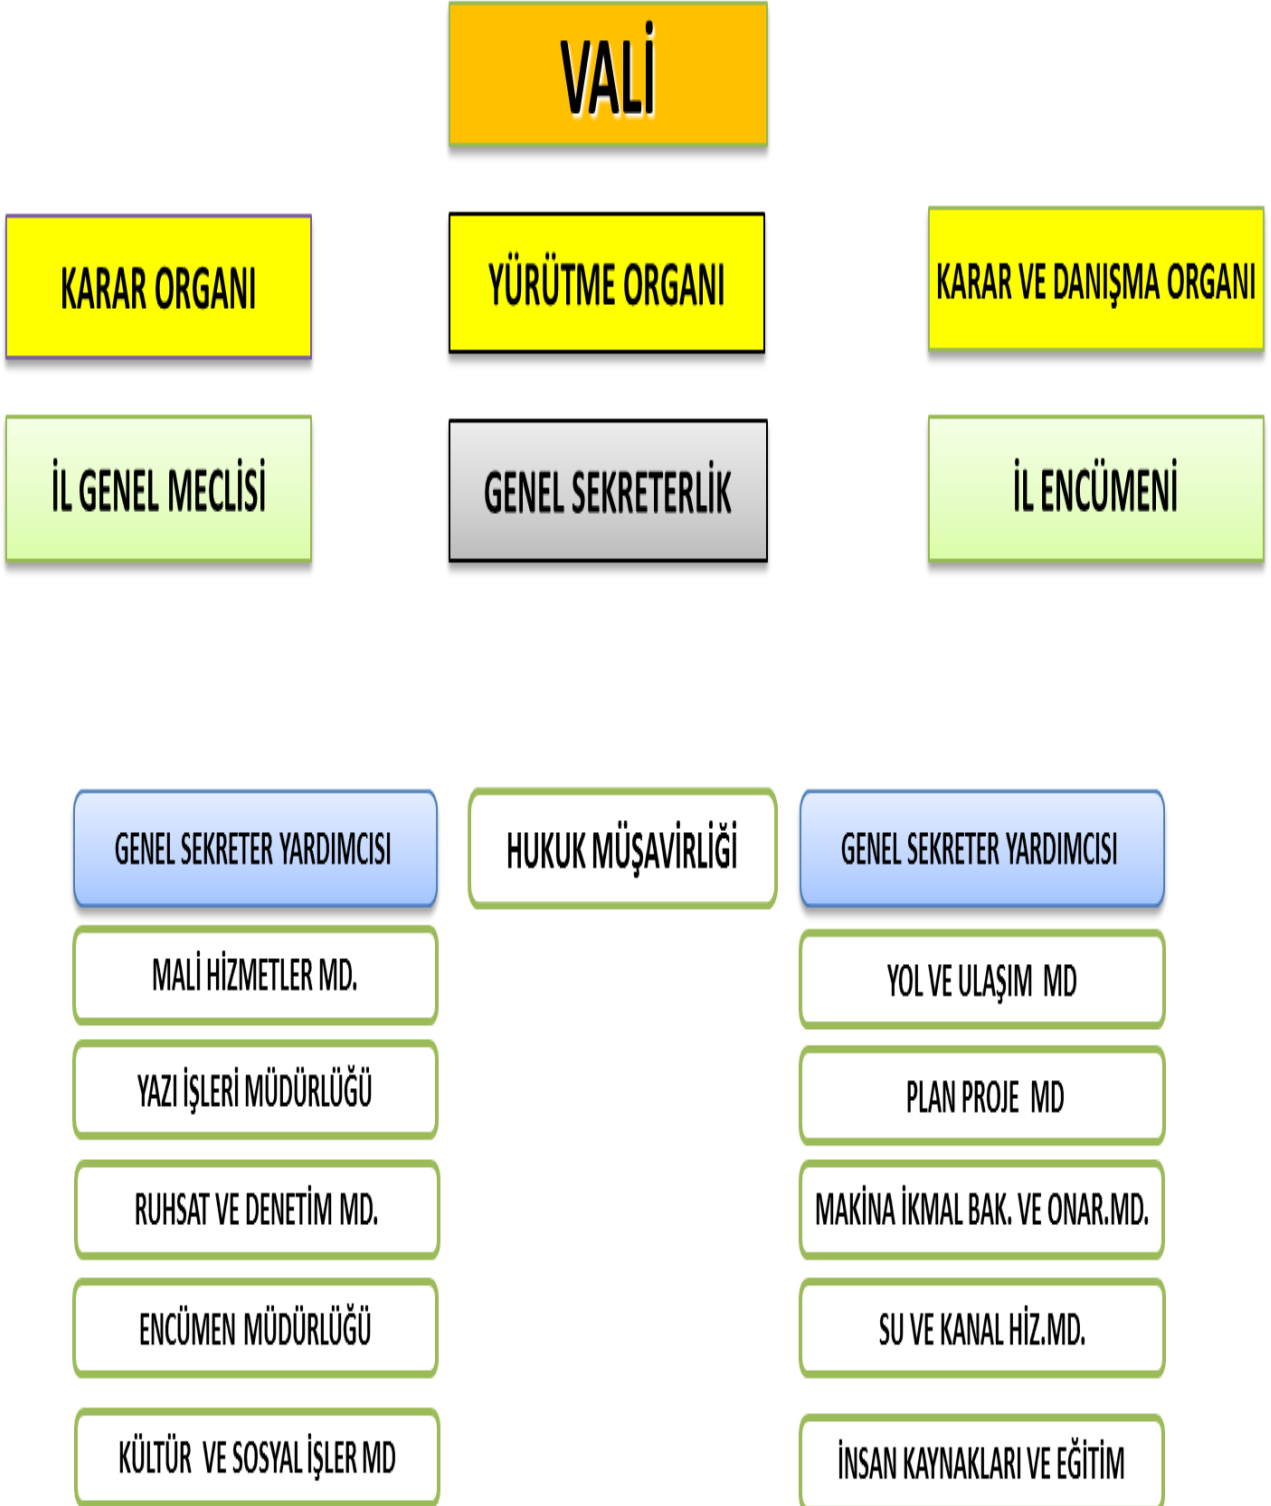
VALİ

KARAR ORGANI

YÜRÜTME ORGANI

KARAR VE DANIŞMA ORGANI

İL GENEL MECLİSİ

GENEL SEKRETERLİK

İL ENCÜMENİ

GENEL SEKRETER YARDIMCISI

HUKUK MÜŞAVİRLİĞİ

GENEL SEKRETER YARDIMCISI

MALİ HİZMETLER MD.

YOL VE ULAŞIM MD

YAZI İŞLERİ MÜDÜRLÜĞÜ

PLAN PROJE MD

RUHSAT VE DENETİM MD.

MAKİNA İKMAL BAK. VE ONAR.MD.

ENCÜMEN MÜDÜRLÜĞÜ

SU VE KANAL HİZ.MD.

KÜLTÜR VE SOSYAL İŞLER MD

İNSAN KAYNAKLARI VE EĞİTİM